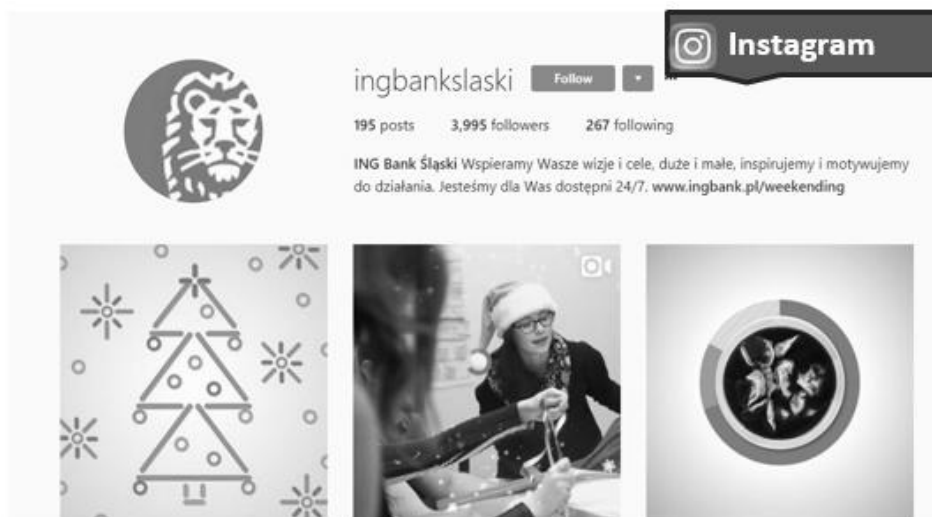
Instagram

ingbankslaski Follow

195 posts 3,995 followers 267 following

ING Bank Śląski Wspieramy Wasze wizje i cele, duże i małe, inspirujemy i motywujemy do działania. Jesteśmy dla Was dostępni 24/7. www.ingbank.pl/weekending